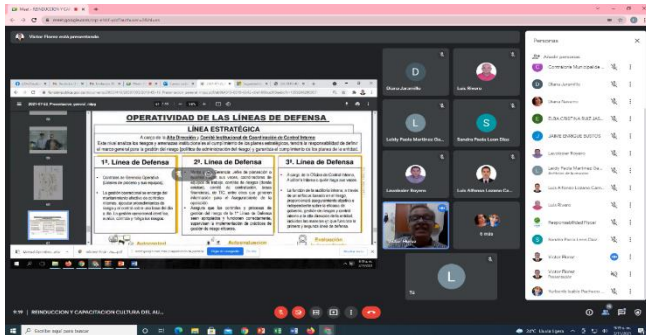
Victor Florez está presentando

OPERATIVIDAD DE LAS LÍNEAS DE DEFENSA

LÍNEA ESTRATÉGICA

1ª. Línea de Defensa

2ª. Línea de Defensa

3ª. Línea de Defensa

Autocontrol

Autorregulación

Evaluación

Diana Jaramillo

Luis Rivero

Leidy Paola Martinez Gu...

Sandra Paola Leon Diaz

Leodanier Rojano

Luis Alfonso Lozano Ca...

Victor Florez

5 más

Personas

Contraloria Municipal de...

Diana Jaramillo

Diana Rosario

ELDA CRISTINA RUIZ JAG...

JAIME ENRIQUE BUSTOS

Leodanier Rojano

Leidy Paola Martinez Gu...

Luis Alfonso Lozano Cabr...

Luis Rivero

Responsabilidad Fiscal

Sandra Paola Leon Diaz

Victor Florez

Victor Florez

Yolanda Isabel Pacheco...

9:19 | RENDICION Y CAPACITACION CULTURA DEL AU...

Escribe aquí para buscar